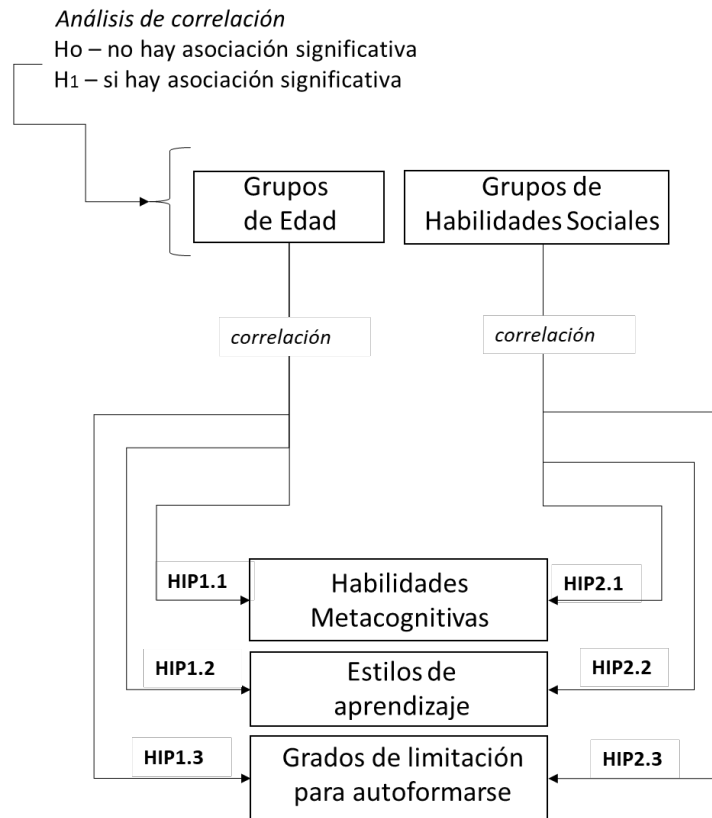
*Análisis de correlación*
Ho – no hay asociación significativa
$H_1$ – si hay asociación significativa

Grupos de Edad

Grupos de Habilidades Sociales

*correlación*

*correlación*

HIP1.1

Habilidades Metacognitivas

HIP2.1

HIP1.2

Estilos de aprendizaje

HIP2.2

HIP1.3

Grados de limitación para autoformarse

HIP2.3